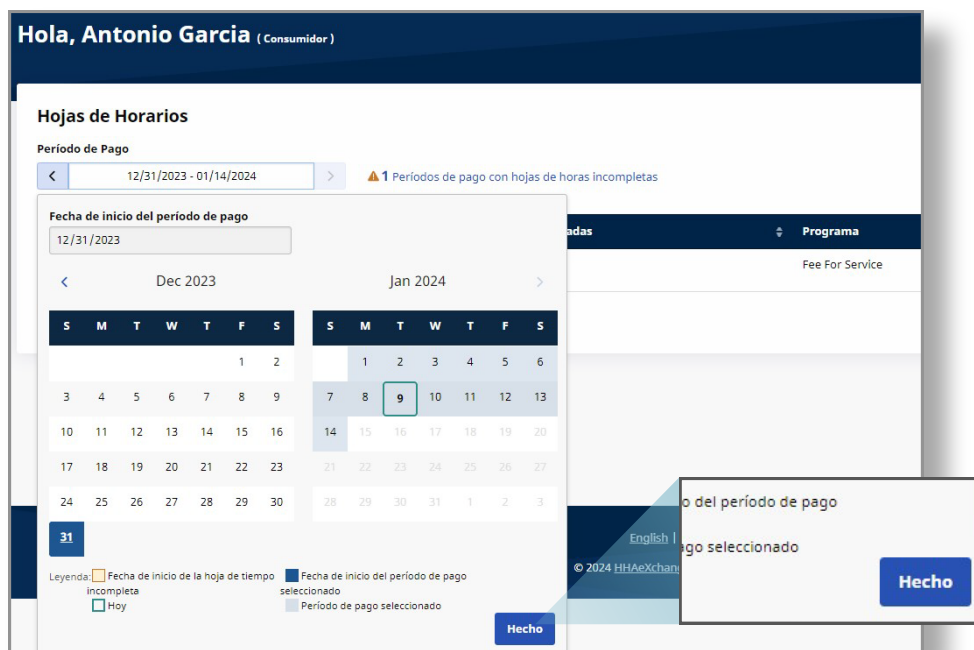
Hola, Antonio Garcia (Consumidor)

Hojas de Horarios

Período de Pago

12/31/2023 - 01/14/2024

⚠1 Períodos de pago con hojas de horas incompletas

Fecha de inicio del período de pago

12/31/2023

adas

Programa

Fee For Service

Dec 2023

| S | M | T | W | T | F | S |
|---|---|---|---|---|---|---|
| | | | | | 1 | 2 |
| 3 | 4 | 5 | 6 | 7 | 8 | 9 |
| 10 | 11 | 12 | 13 | 14 | 15 | 16 |
| 17 | 18 | 19 | 20 | 21 | 22 | 23 |
| 24 | 25 | 26 | 27 | 28 | 29 | 30 |
| 31 | | | | | | |

Jan 2024

| S | M | T | W | T | F | S |
|---|---|---|---|---|---|---|
| | 1 | 2 | 3 | 4 | 5 | 6 |
| 7 | 8 | 9 | 10 | 11 | 12 | 13 |
| 14 | 15 | 16 | 17 | 18 | 19 | 20 |
| 21 | 22 | 23 | 24 | 25 | 26 | 27 |
| 28 | 29 | 30 | 31 | 1 | 2 | 3 |

Leyenda: Fecha de inicio de la hoja de tiempo incompleta
Hoy
Fecha de inicio del período de pago seleccionado
Período de pago seleccionado

Hecho

English |
© 2024 HHAeXchan

o del período de pago
ago seleccionado

Hecho